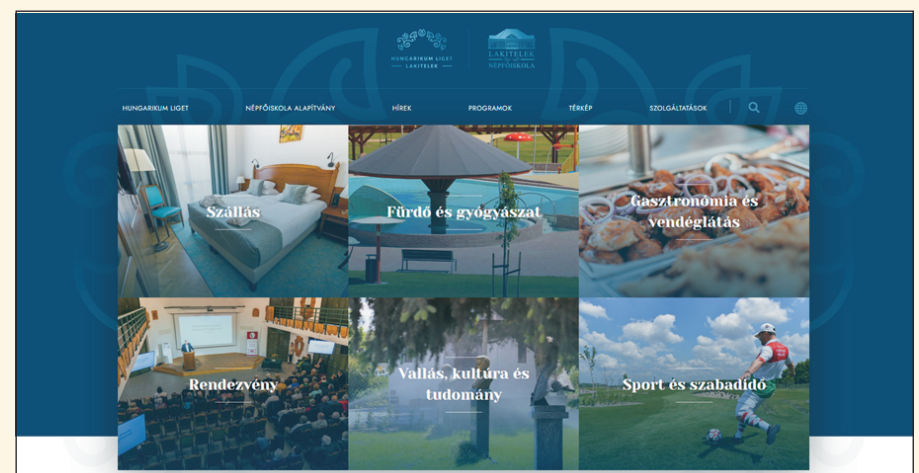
HUNGARIKUM LIGET
LAKITELEK

LAKITELEK
NÉPFŐISKOLA

HUNGARIKUM LIGET
NÉPFŐISKOLA ALAPÍTVÁNY
HÍREK
PROGRAMOK
TÉRKÉP
SZOLGÁLTATÁSOK

Szállás

Fürdő és gyógyászat

Gasztronómia és vendéglátás

Rendezvény

Vallás, kultúra és tudomány

Sport és szabadidő